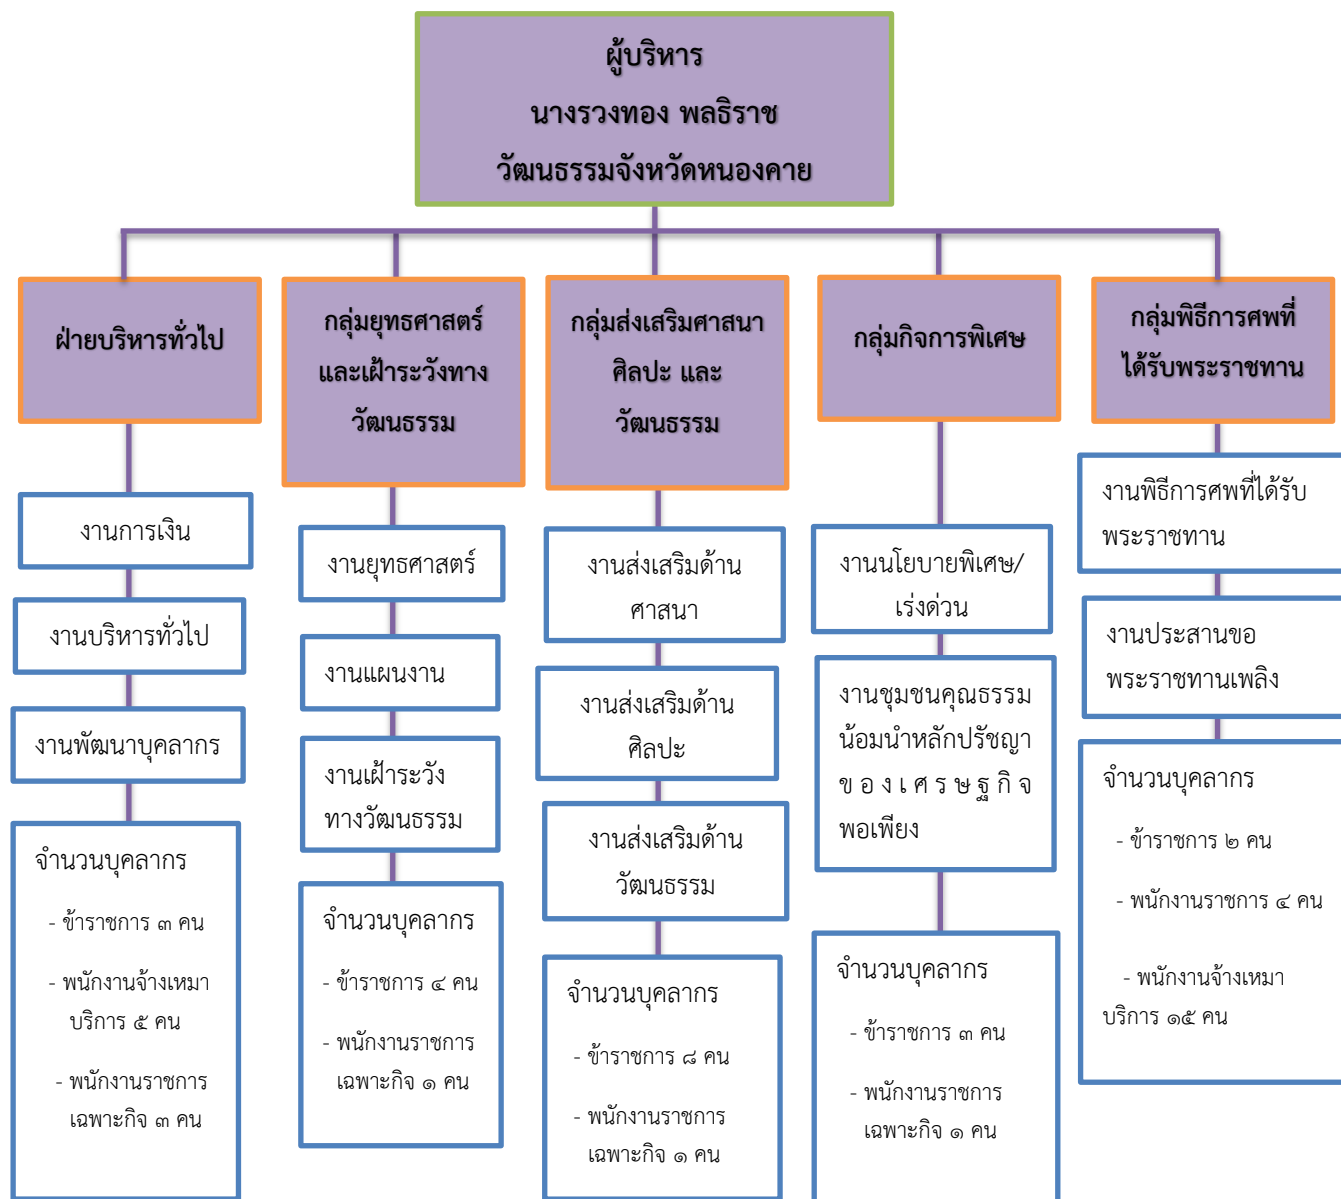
ผู้บริหาร
นางรวงทอง พลธิราช
วัฒนธรรมจังหวัดหนองคาย

ฝ่ายบริหารทั่วไป

งานการเงิน

งานบริหารทั่วไป

งานพัฒนาบุคลากร

จำนวนบุคลากร
- ข้าราชการ ๓ คน
- พนักงานจ้างเหมาบริการ ๕ คน
- พนักงานราชการเฉพาะกิจ ๓ คน

กลุ่มยุทธศาสตร์และเฝ้าระวังทางวัฒนธรรม

งานยุทธศาสตร์

งานแผนงาน

งานเฝ้าระวังทางวัฒนธรรม

จำนวนบุคลากร
- ข้าราชการ ๔ คน
- พนักงานราชการเฉพาะกิจ ๑ คน

กลุ่มส่งเสริมศาสนา ศิลปะ และวัฒนธรรม

งานส่งเสริมด้านศาสนา

งานส่งเสริมด้านศิลปะ

งานส่งเสริมด้านวัฒนธรรม

จำนวนบุคลากร
- ข้าราชการ ๘ คน
- พนักงานราชการเฉพาะกิจ ๑ คน

กลุ่มกิจการพิเศษ

งานนโยบายพิเศษ/เร่งด่วน

งานชุมชนคุณธรรมน้อมนำหลักปรัชญาของเศรษฐกิจพอเพียง

จำนวนบุคลากร
- ข้าราชการ ๓ คน
- พนักงานราชการเฉพาะกิจ ๑ คน

กลุ่มพิธีการศพที่ได้รับพระราชทาน

งานพิธีการศพที่ได้รับพระราชทาน

งานประสานขอพระราชทานเพลิง

จำนวนบุคลากร
- ข้าราชการ ๒ คน
- พนักงานราชการ ๔ คน
- พนักงานจ้างเหมาบริการ ๑๕ คน